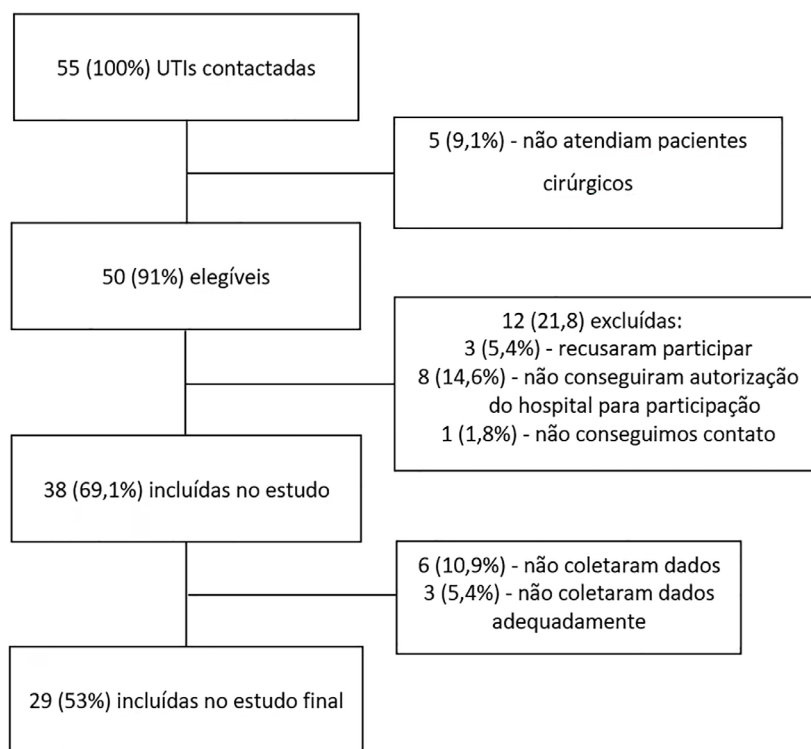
55 (100%) UTIs contactadas

5 (9,1%) - não atendiam pacientes cirúrgicos

50 (91%) elegíveis

12 (21,8) excluídas:
3 (5,4%) - recusaram participar
8 (14,6%) - não conseguiram autorização do hospital para participação
1 (1,8%) - não conseguimos contato

38 (69,1%) incluídas no estudo

6 (10,9%) - não coletaram dados
3 (5,4%) - não coletaram dados adequadamente

29 (53%) incluídas no estudo final